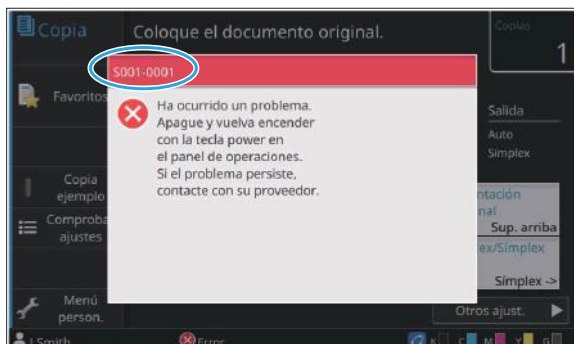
Copia
Coloque el documento original.
Copias
1
Favoritos
S001-0001
Ha ocurrido un problema. Apague y vuelva encender con la tecla power en el panel de operaciones. Si el problema persiste, contacte con su proveedor.
Salida
Auto
Simplex
Copia ejemplo
Comproba ajustes
ntación nal
Sup. arriba
ex/Simplex
Símplex ->
Menú person.
Otros ajust.
L Smith
Error
K
C
M
Y
G